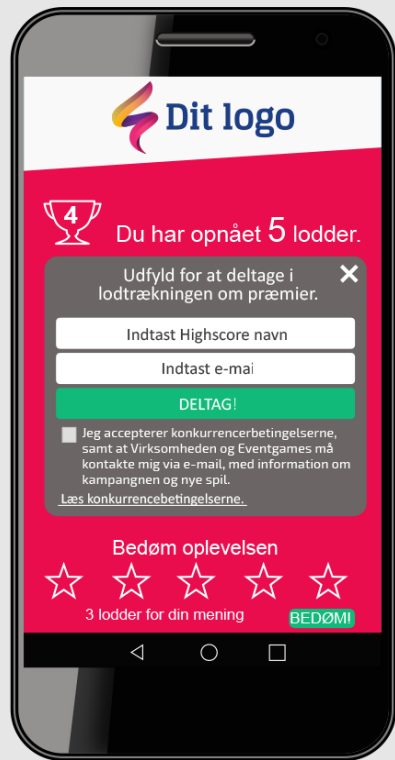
Dit logo

4

Du har opnået 5 lodder.

Udfyld for at deltage i lodtrækningen om præmier.

×

Indtast Highscore navn

Indtast e-mai

DELTAG!

Jeg accepterer konkurrencebetingelserne, samt at Virksomheden og Eventgames må kontakte mig via e-mail, med information om kampagnen og nye spil.

Læs konkurrencebetingelserne.

Bedøm oplevelsen

☆ ☆ ☆ ☆ ☆

3 lodder for din mening

BEDØM!

◁ ○ □